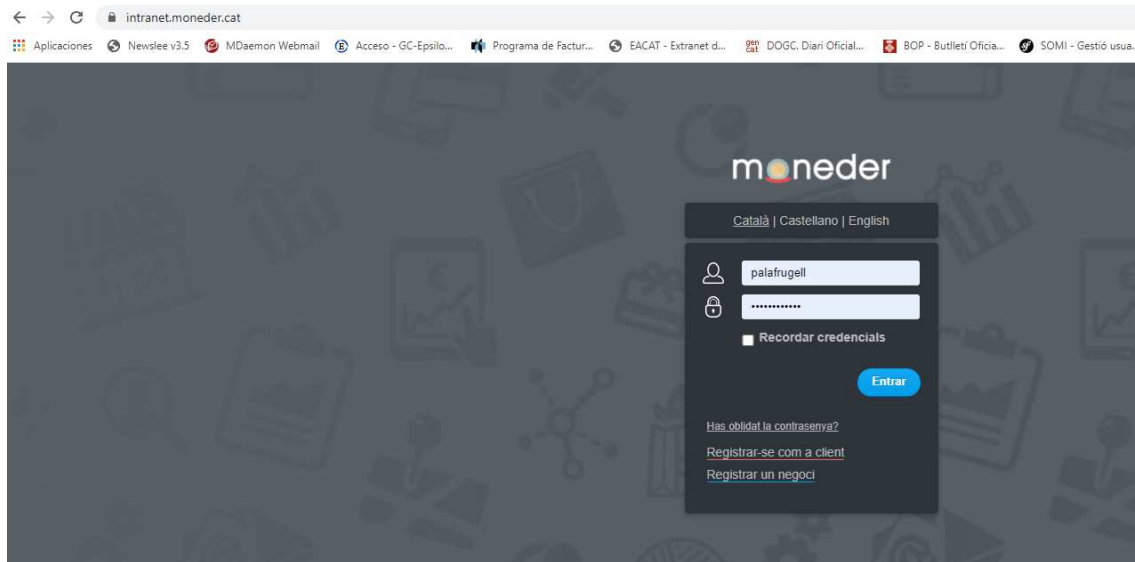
intranet.moneder.cat

Aplicaciones Newslee v3.5 MDaemon Webmail Acceso - GC-Epsilo... Programa de Factur... EACAT - Extranet d... DOGC. Diari Oficial... BOP - Butlletí Oficia... SOMI - Gestió usua...

moneder

Català | Castellano | English

palafrugell
············
Recordar credencials

Entrar

Has oblidat la contrasenya?
Registrar-se com a client
Registrar un negoci